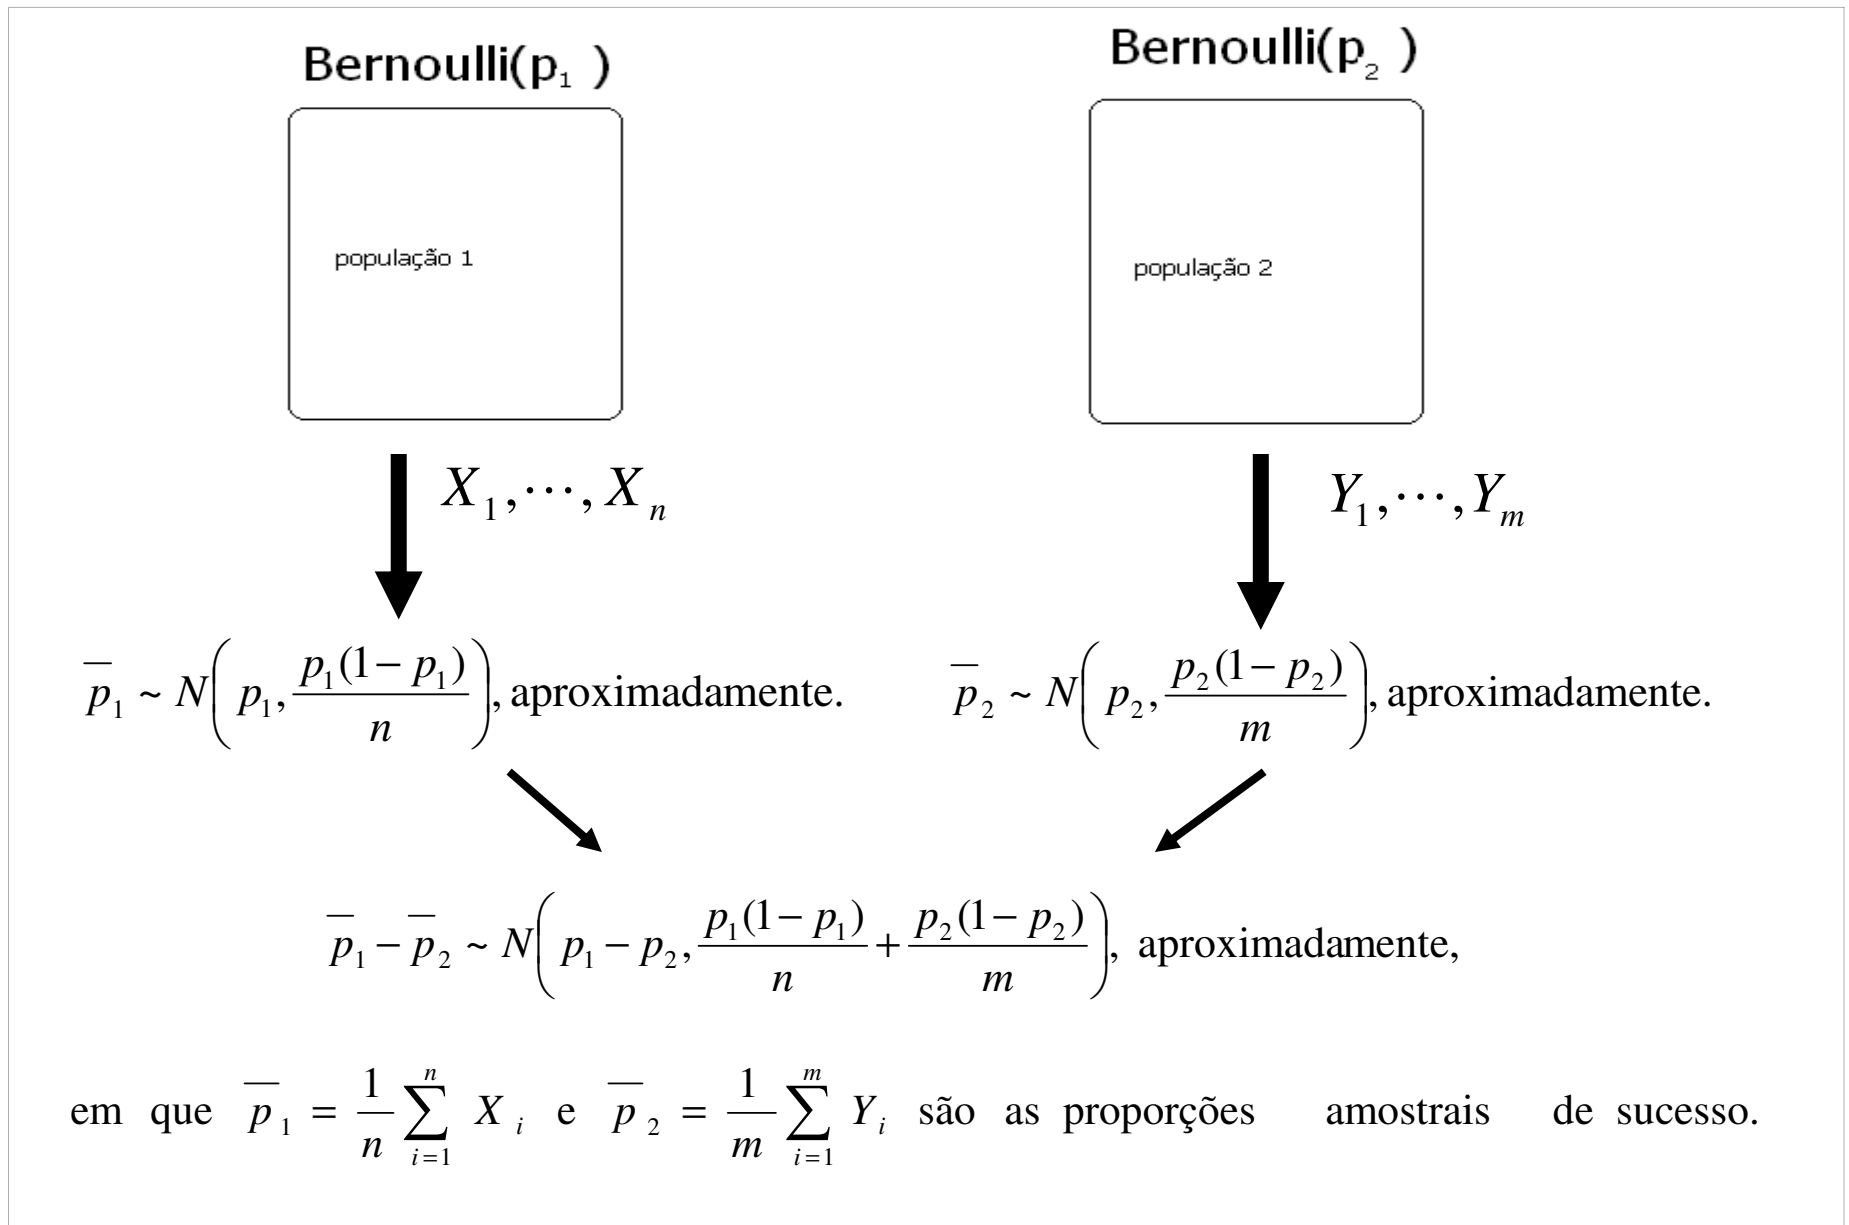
Bernoulli($p_1$)

população 1

Bernoulli($p_2$)

população 2

$X_1, \cdots, X_n$

$Y_1, \cdots, Y_m$

$\overline{p}_1 \sim N\left(p_1, \frac{p_1(1-p_1)}{n}\right)$, aproximadamente.

$\overline{p}_2 \sim N\left(p_2, \frac{p_2(1-p_2)}{m}\right)$, aproximadamente.

$\overline{p}_1 - \overline{p}_2 \sim N\left(p_1 - p_2, \frac{p_1(1-p_1)}{n} + \frac{p_2(1-p_2)}{m}\right)$, aproximadamente,

em que $\overline{p}_1 = \frac{1}{n}\sum_{i=1}^{n} X_i$ e $\overline{p}_2 = \frac{1}{m}\sum_{i=1}^{m} Y_i$ são as proporções amostrais de sucesso.